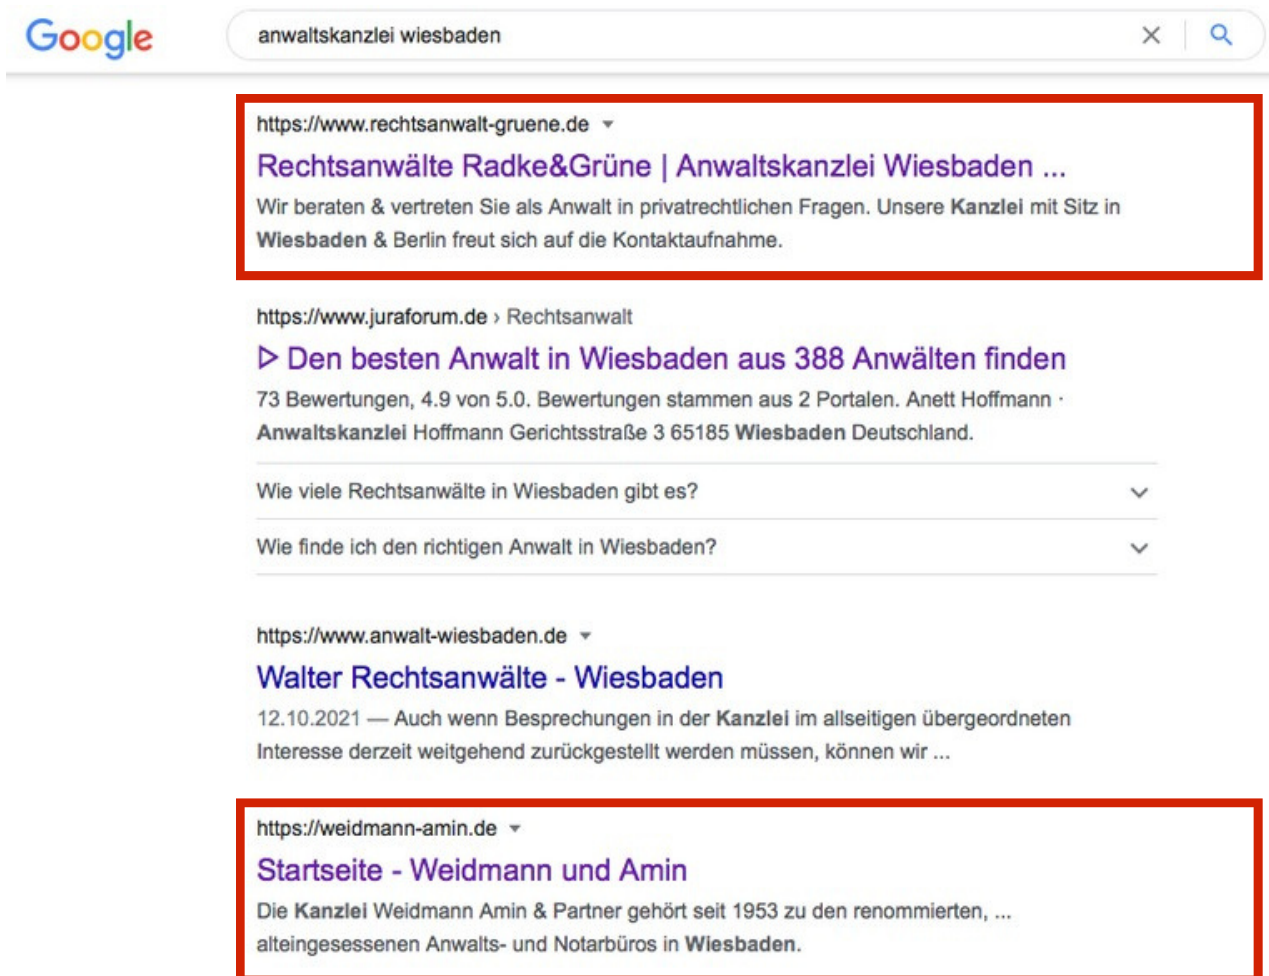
Google

anwaltskanzlei wiesbaden

https://www.rechtsanwalt-gruene.de
Rechtsanwälte Radke&Grüne | Anwaltskanzlei Wiesbaden ...
Wir beraten & vertreten Sie als Anwalt in privatrechtlichen Fragen. Unsere Kanzlei mit Sitz in Wiesbaden & Berlin freut sich auf die Kontaktaufnahme.

https://www.juraforum.de › Rechtsanwalt
Den besten Anwalt in Wiesbaden aus 388 Anwälten finden
73 Bewertungen, 4.9 von 5.0. Bewertungen stammen aus 2 Portalen. Anett Hoffmann · Anwaltskanzlei Hoffmann Gerichtsstraße 3 65185 Wiesbaden Deutschland.

Wie viele Rechtsanwälte in Wiesbaden gibt es?

Wie finde ich den richtigen Anwalt in Wiesbaden?

https://www.anwalt-wiesbaden.de
Walter Rechtsanwälte - Wiesbaden
12.10.2021 — Auch wenn Besprechungen in der Kanzlei im allseitigen übergeordneten Interesse derzeit weitgehend zurückgestellt werden müssen, können wir ...

https://weidmann-amin.de
Startseite - Weidmann und Amin
Die Kanzlei Weidmann Amin & Partner gehört seit 1953 zu den renommierten, ... alteingesessenen Anwalts- und Notarbüros in Wiesbaden.